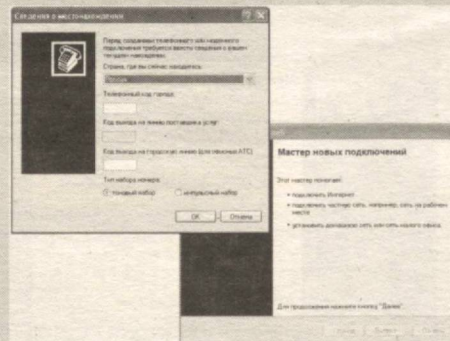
Сведения о местонахождении

Перед созданием телефонного или модемного подключения требуется ввести сведения о вашем текущем местонахождении.

Страна, где вы сейчас находитесь:

Россия

Телефонный код города:

Код выхода на линию поставщика услуг:

Код выхода на городскую линию (для местных АТС):

Тип набора номера:

тоновый набор

импульсный набор

ОК

Отмена

Мастер новых подключений

Этот мастер поможет:

подключить Интернет

подключить частную сеть, например, сеть на рабочем месте

установить домашнюю сеть или сеть малого офиса

Для продолжения нажмите кнопку "Далее".

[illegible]

Далее

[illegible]